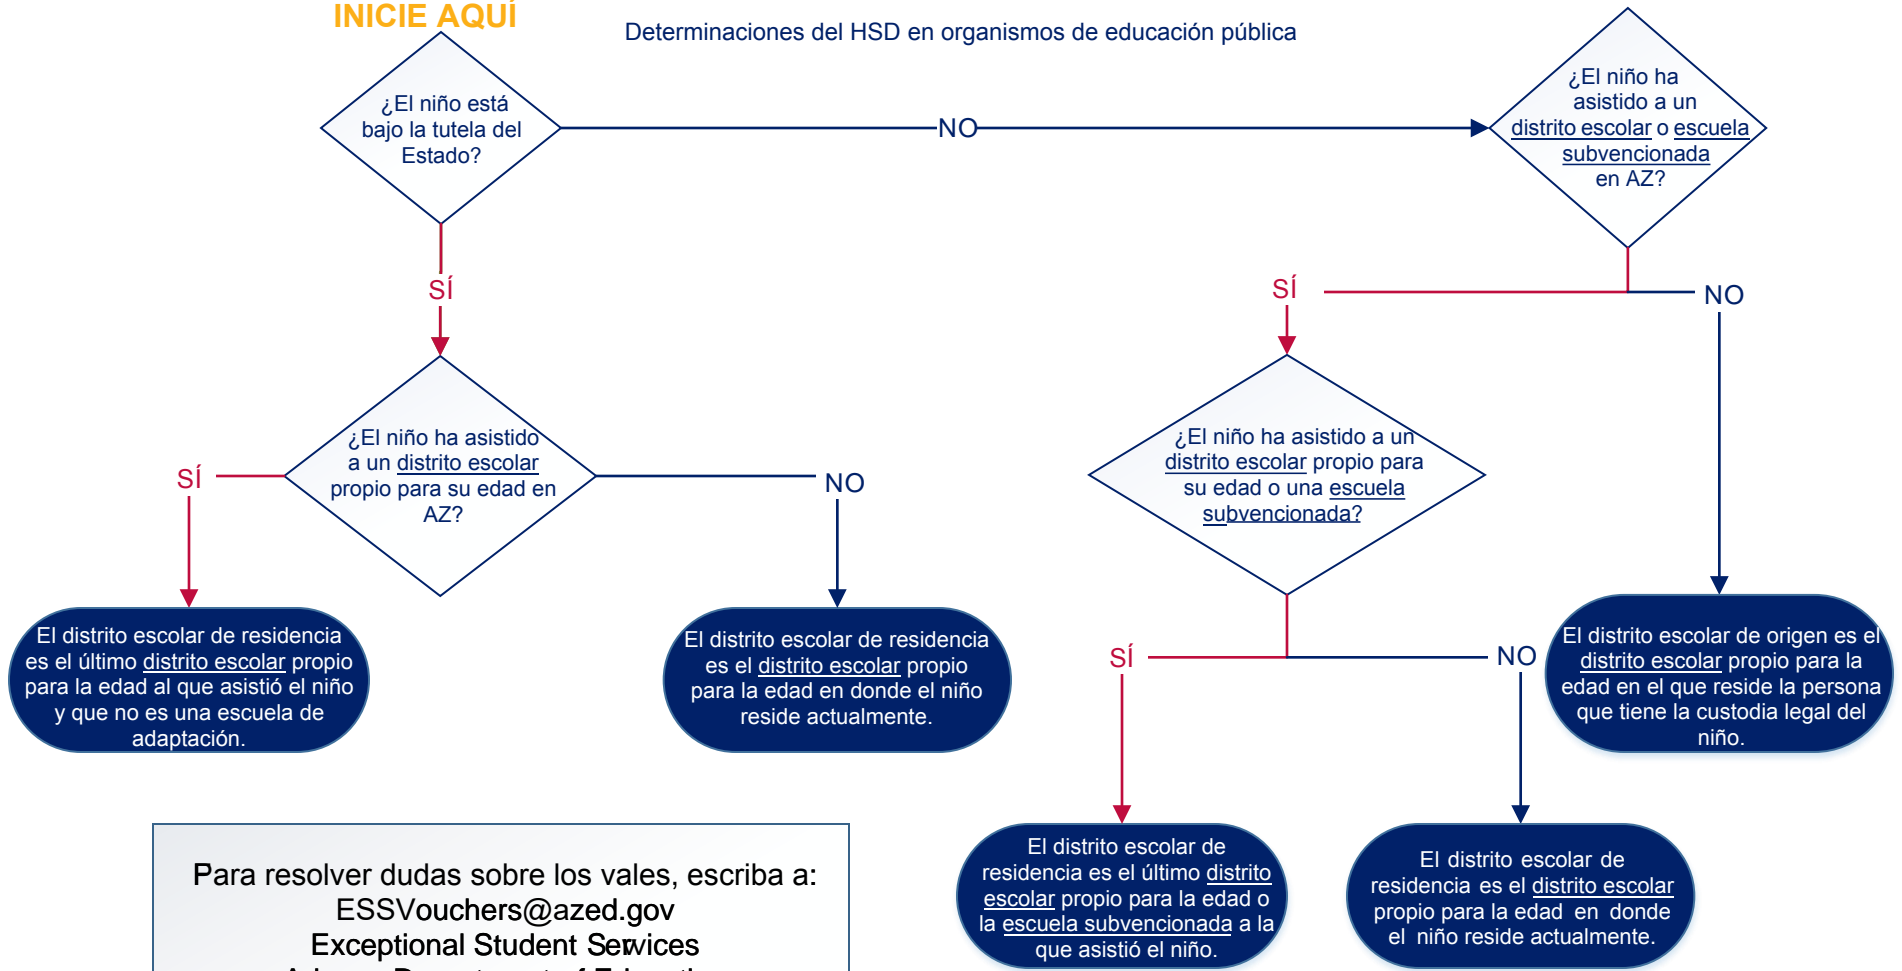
INICIE AQUÍ

Determinaciones del HSD en organismos de educación pública

¿El niño está bajo la tutela del Estado?

NO

¿El niño ha asistido a un distrito escolar o escuela subvencionada en AZ?

SÍ

SÍ

NO

¿El niño ha asistido a un distrito escolar propio para su edad en AZ?

SÍ

NO

¿El niño ha asistido a un distrito escolar propio para su edad o una escuela subvencionada?

El distrito escolar de residencia es el último distrito escolar propio para la edad al que asistió el niño y que no es una escuela de adaptación.

El distrito escolar de residencia es el distrito escolar propio para la edad en donde el niño reside actualmente.

SÍ

NO

El distrito escolar de origen es el distrito escolar propio para la edad en el que reside la persona que tiene la custodia legal del niño.

El distrito escolar de residencia es el último distrito escolar propio para la edad o la escuela subvencionada a la que asistió el niño.

El distrito escolar de residencia es el distrito escolar propio para la edad en donde el niño reside actualmente.

Para resolver dudas sobre los vales, escriba a:
ESSVouchers@azed.gov
Exceptional Student Services
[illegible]